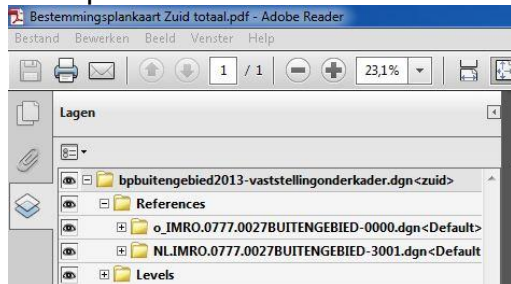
Bestemmingsplankaart Zuid totaal.pdf - Adobe Reader
Bestand Bewerken Beeld Venster Help

1 / 1
23,1%

Lagen

bpbuitengebied2013-vaststellingonderkader.dgn<zuid>
References
o_IMRO.0777.0027BUITENGEBIED-0000.dgn<Default>
NL.IMRO.0777.0027BUITENGEBIED-3001.dgn<Default
Levels